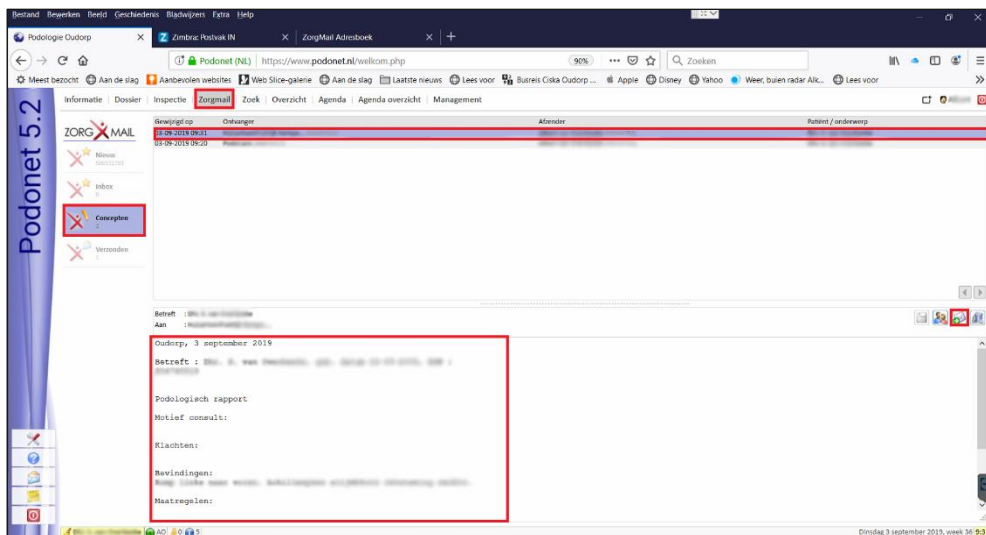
Bestand Bewerken Beeld Geschiedenis Bladwijzers Extra Help

Podologie Oudorp ×
Zimbra: Postvak IN ×
ZorgMail Adresboek ×
+

Podonet (NL) | https://www.podonet.nl/welkom.php
90%
Zoeken

Meest bezocht
Aan de slag
Aanbevolen websites
Web Slice-galerie
Aan de slag
Laatste nieuws
Lees voor
Busreis Ciska Oudorp ...
Apple
Disney
Yahoo
Weer, buien radar Alk...
Lees voor

Podonet 5.2

Informatie | Dossier | Inspectie | Zorgmail | Zoek | Overzicht | Agenda | Agenda overzicht | Management

ZORG MAIL

Nieuw
Inbox
Concepten
Verzonden

| Gewijzigd op | Ontvanger | Afzender | Patiënt / onderwerp |
|---|---|---|---|
| 03-09-2019 09:31 | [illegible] | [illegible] | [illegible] |
| 03-09-2019 09:20 | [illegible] | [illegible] | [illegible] |

Betreft : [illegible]
Aan : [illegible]

Oudorp, 3 september 2019

Betreft : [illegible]

Podologisch rapport

Motief consult:

Klachten:

Bevindingen:
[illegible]

Maatregelen:

AO 0 5

Dinsdag 3 september 2019, week 36